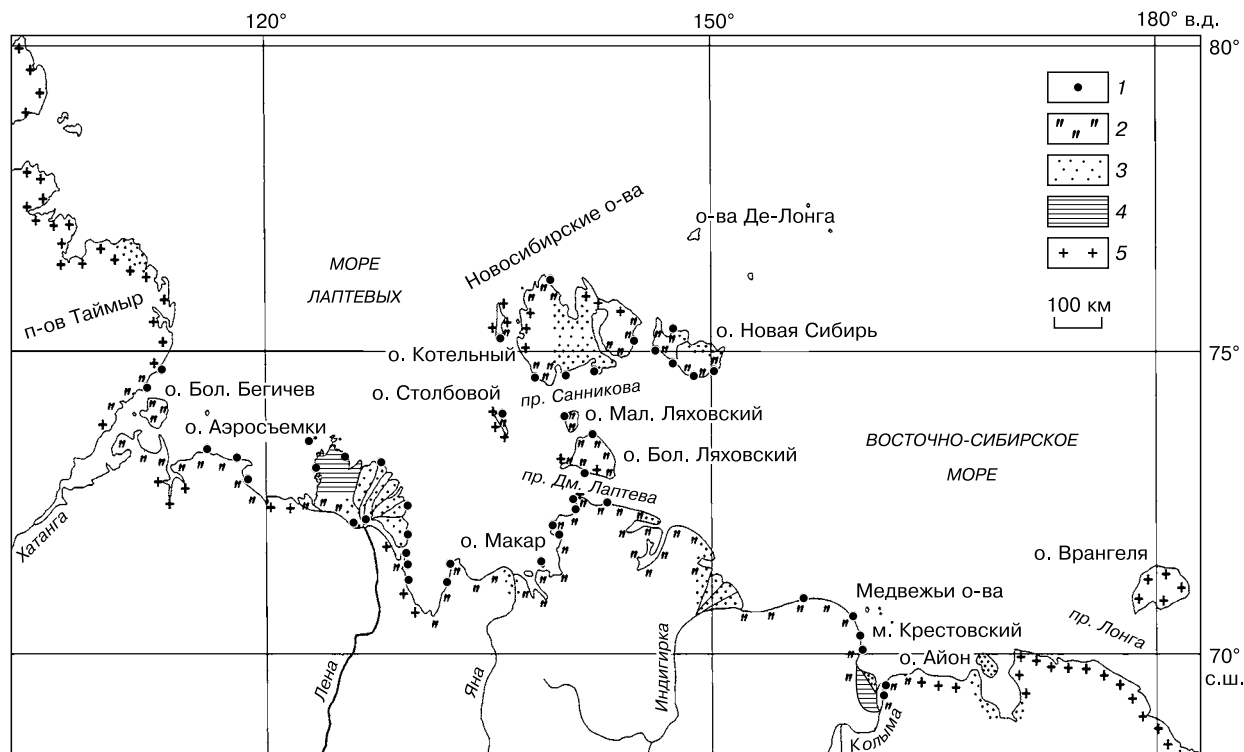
120°
150°
180° в.д.
80°
75°
70° с.ш.

1
2
3
4
5
100 км

о-ва Де-Лонга
Новосибирские о-ва
МОРЕ ЛАПТЕВЫХ
п-ов Таймыр
о. Котельный
о. Новая Сибирь
о. Бол. Бегичев
о. Столбовой
пр. Санникова
о. Мал. Ляховский
о. Аэросъемки
о. Бол. Ляховский
ВОСТОЧНО-СИБИРСКОЕ МОРЕ
пр. Дм. Лаптева
Хатанга
о. Макар
о. Врангеля
Медвежьи о-ва
пр. Лонга
м. Крестовский
о. Айон
Лена
Яна
Индигирка
Колыма